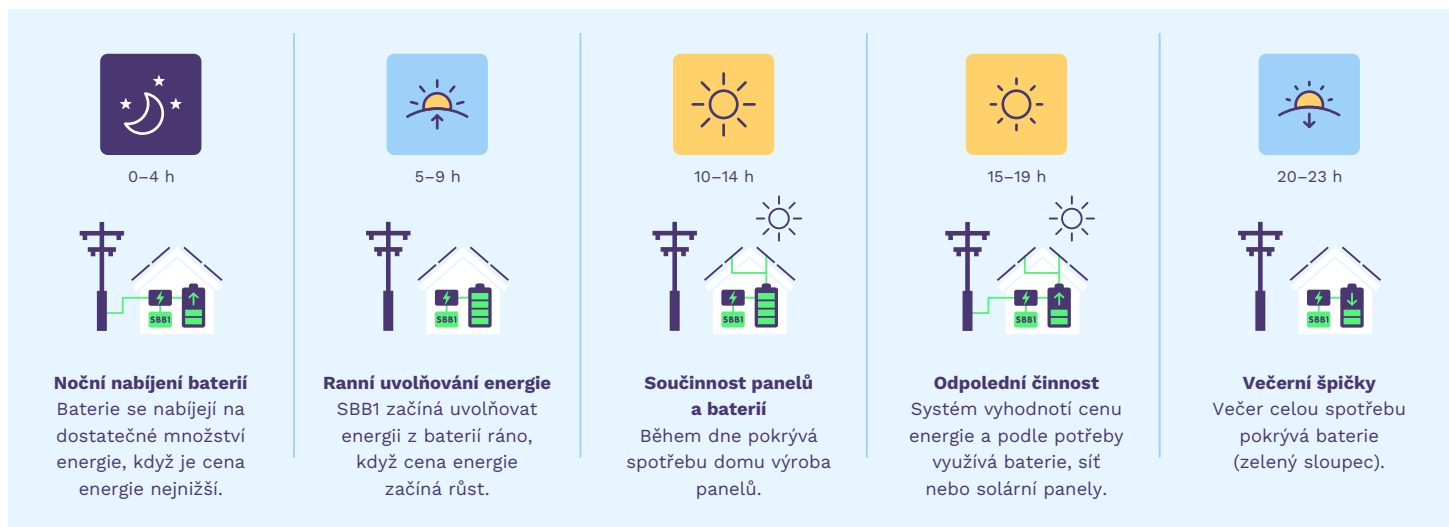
0–4 h

SBB1

**Noční nabíjení baterií**
Baterie se nabíjejí na dostatečné množství energie, když je cena energie nejnižší.

5–9 h

SBB1

**Ranní uvolňování energie**
SBB1 začíná uvolňovat energii z baterií ráno, když cena energie začíná růst.

10–14 h

SBB1

**Součinnost panelů a baterií**
Během dne pokrývá spotřebu domu výroba panelů.

15–19 h

SBB1

**Odpolední činnost**
Systém vyhodnotí cenu energie a podle potřeby využívá baterie, síť nebo solární panely.

20–23 h

SBB1

**Večerní špičky**
Večer celou spotřebu pokrývá baterie (zelený sloupec).